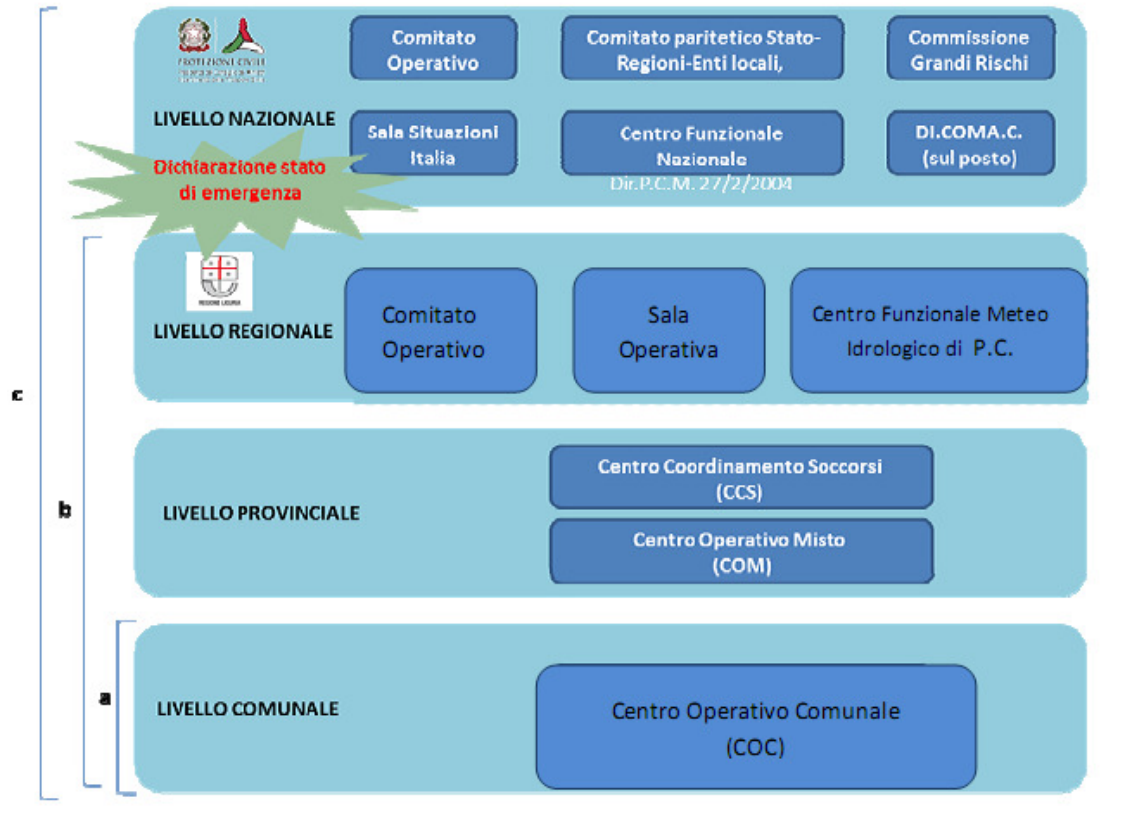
PROTEZIONE CIVILE

LIVELLO NAZIONALE

Comitato Operativo

Comitato paritetico Stato-Regioni-Enti locali,

Commissione Grandi Rischi

Sala Situazioni Italia

Centro Funzionale Nazionale

DI.COMA.C. (sul posto)

Dir.P.C.M. 27/2/2004

Dichiarazione stato di emergenza

REGIONE LIGURIA

LIVELLO REGIONALE

Comitato Operativo

Sala Operativa

Centro Funzionale Meteo Idrologico di P.C.

c

LIVELLO PROVINCIALE

Centro Coordinamento Soccorsi (CCS)

Centro Operativo Misto (COM)

b

a

LIVELLO COMUNALE

Centro Operativo Comunale (COC)